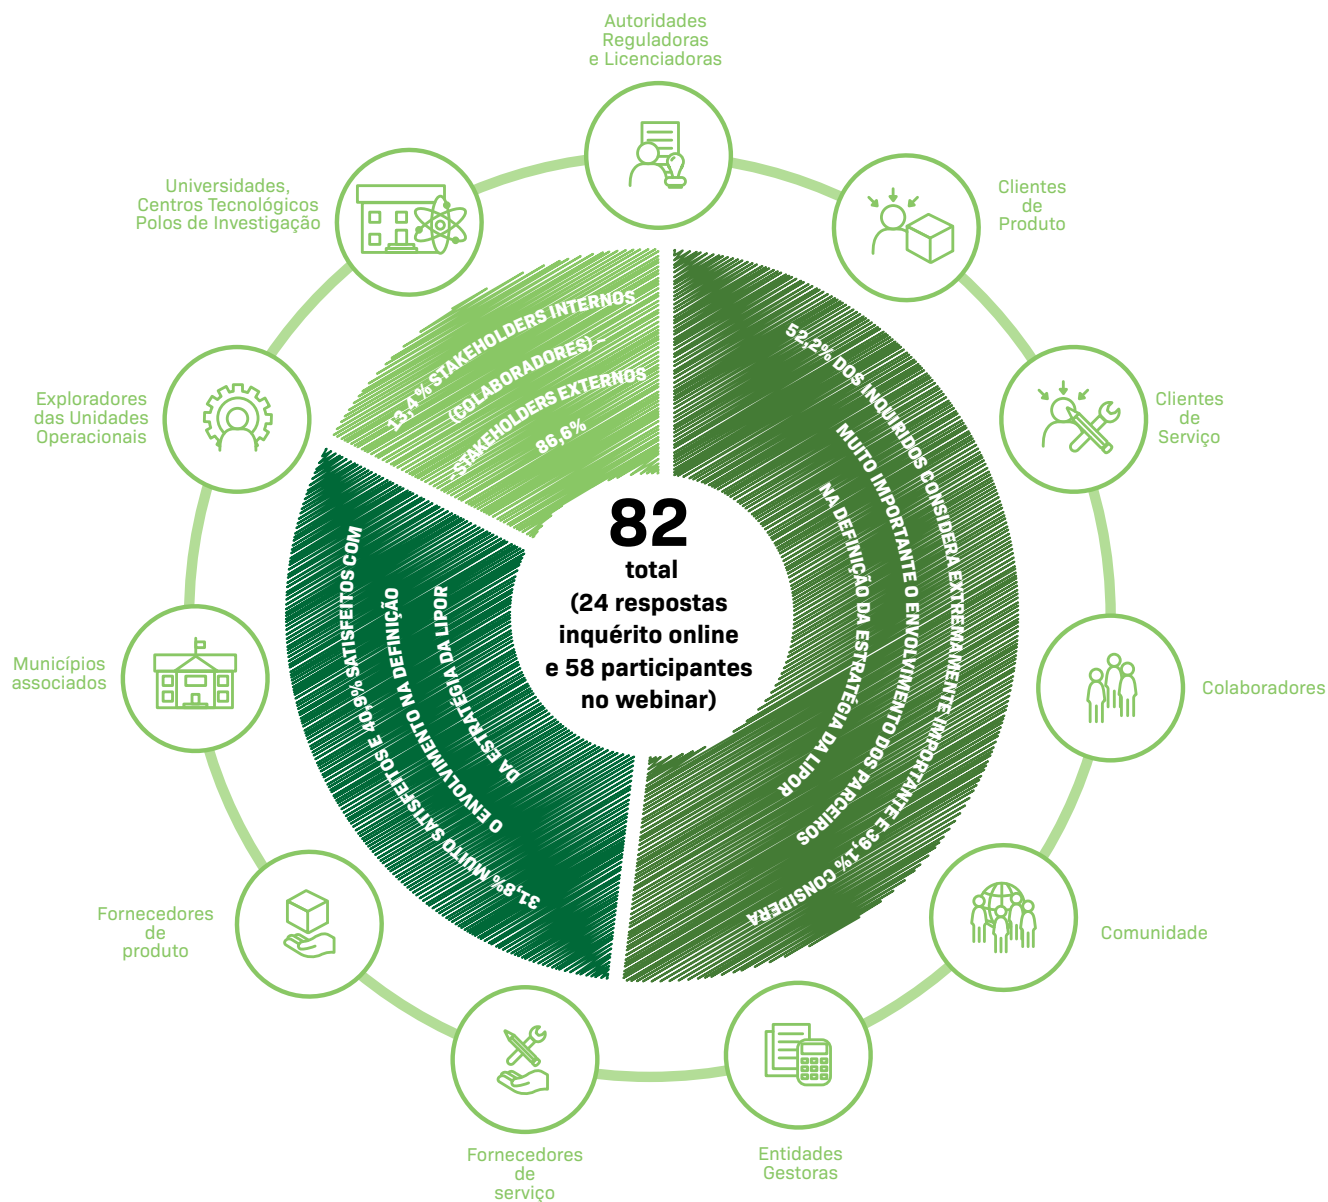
Autoridades Reguladoras e Licenciadoras

Clientes de Produto

Clientes de Serviço

Colaboradores

Comunidade

Entidades Gestoras

Fornecedores de serviço

Fornecedores de produto

Municípios associados

Exploradores das Unidades Operacionais

Universidades, Centros Tecnológicos Polos de Investigação

13,4% STAKEHOLDERS INTERNOS (COLABORADORES) - STAKEHOLDERS EXTERNOS 86,6%

52,2% DOS INQUIRIDOS CONSIDERA EXTREMAMENTE IMPORTANTE E 39,1% CONSIDERA MUITO IMPORTANTE O ENVOLVIMENTO DOS PARCEIROS NA DEFINIÇÃO DA ESTRATÉGIA DA LIPOR

31,8% MUITO SATISFEITOS E 40,9% SATISFEITOS COM O ENVOLVIMENTO NA DEFINIÇÃO DA ESTRATÉGIA DA LIPOR

82
total
(24 respostas inquérito online e 58 participantes no webinar)